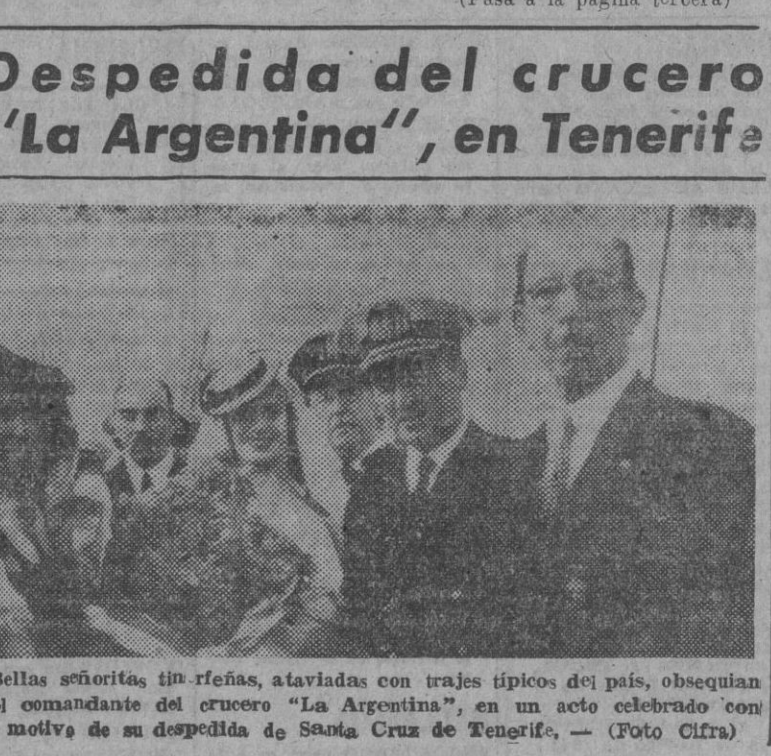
(Pasa a la página tercera)

Despedida del crucero 'La Argentina", en Tenerife

Bellas señoritas tin rfeñas, ataviadas con trajes típicos del país, obsequian l comandante del crucero "La Argentina", en un acto celebrado con motivo de su despedida de Santa Cruz de Tenerife. — (Foto Cifra)